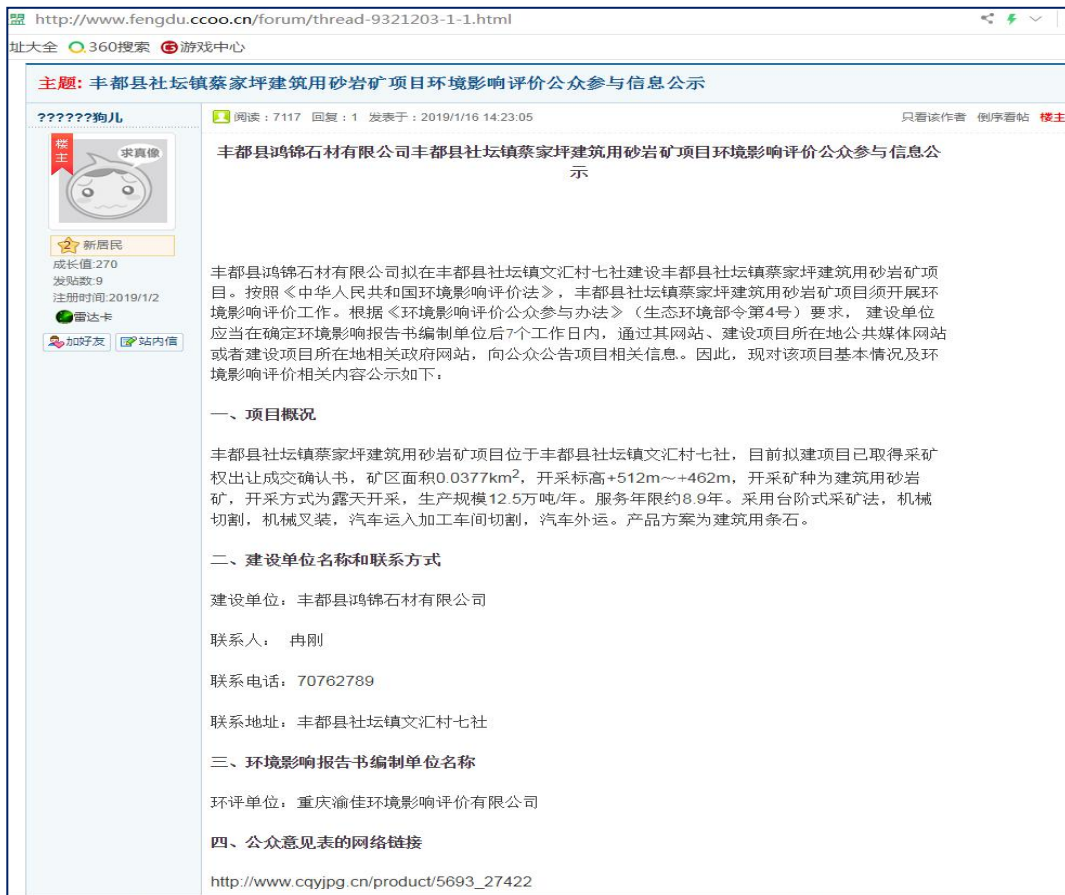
http://www.fengdu.ccoo.cn/forum/thread-9321203-1-1.html

址大全 360搜索 游戏中心

主题: 丰都县社坛镇蔡家坪建筑用砂岩矿项目环境影响评价公众参与信息公示

??????狗儿

楼主

求真像

新居民
成长值:270
发贴数:9
注册时间:2019/1/2
雷达卡

加好友 站内信

阅读：7117 回复：1 发表于：2019/1/16 14:23:05

只看该作者 倒序看帖 楼主

丰都县鸿锦石材有限公司丰都县社坛镇蔡家坪建筑用砂岩矿项目环境影响评价公众参与信息公示

丰都县鸿锦石材有限公司拟在丰都县社坛镇文汇村七社建设丰都县社坛镇蔡家坪建筑用砂岩矿项目。按照《中华人民共和国环境影响评价法》，丰都县社坛镇蔡家坪建筑用砂岩矿项目须开展环境影响评价工作。根据《环境影响评价公众参与办法》（生态环境部令第4号）要求， 建设单位应当在确定环境影响报告书编制单位后7个工作日内，通过其网站、建设项目所在地公共媒体网站或者建设项目所在地相关政府网站，向公众公告项目相关信息。因此，现对该项目基本情况及环境影响评价相关内容公示如下：

一、项目概况

丰都县社坛镇蔡家坪建筑用砂岩矿项目位于丰都县社坛镇文汇村七社，目前拟建项目已取得采矿权出让成交确认书，矿区面积0.0377km$^2$，开采标高+512m～+462m，开采矿种为建筑用砂岩矿，开采方式为露天开采，生产规模12.5万吨/年。服务年限约8.9年。采用台阶式采矿法，机械切割，机械叉装，汽车运入加工车间切割，汽车外运。产品方案为建筑用条石。

二、建设单位名称和联系方式

建设单位：丰都县鸿锦石材有限公司

联系人： 冉刚

联系电话：70762789

联系地址：丰都县社坛镇文汇村七社

三、环境影响报告书编制单位名称

环评单位：重庆渝佳环境影响评价有限公司

四、公众意见表的网络链接

http://www.cqyjpg.cn/product/5693_27422